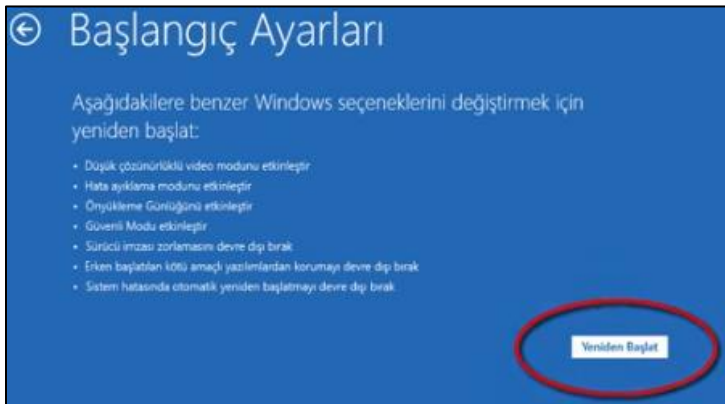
Başlangıç Ayarları

Aşağıdakilere benzer Windows seçeneklerini değiştirmek için yeniden başlat:

- Düşük çözünürlüklü video modunu etkinleştir
- Hata ayıklama modunu etkinleştir
- Önyükleme Günlüğünü etkinleştir
- Güvenli Modu etkinleştir
- Sürücü imzası zorlamasını devre dışı bırak
- Erken başlatılan kötü amaçlı yazılımlardan korumayı devre dışı bırak
- Sistem hatasında otomatik yeniden başlatmayı devre dışı bırak

Yeniden Başlat